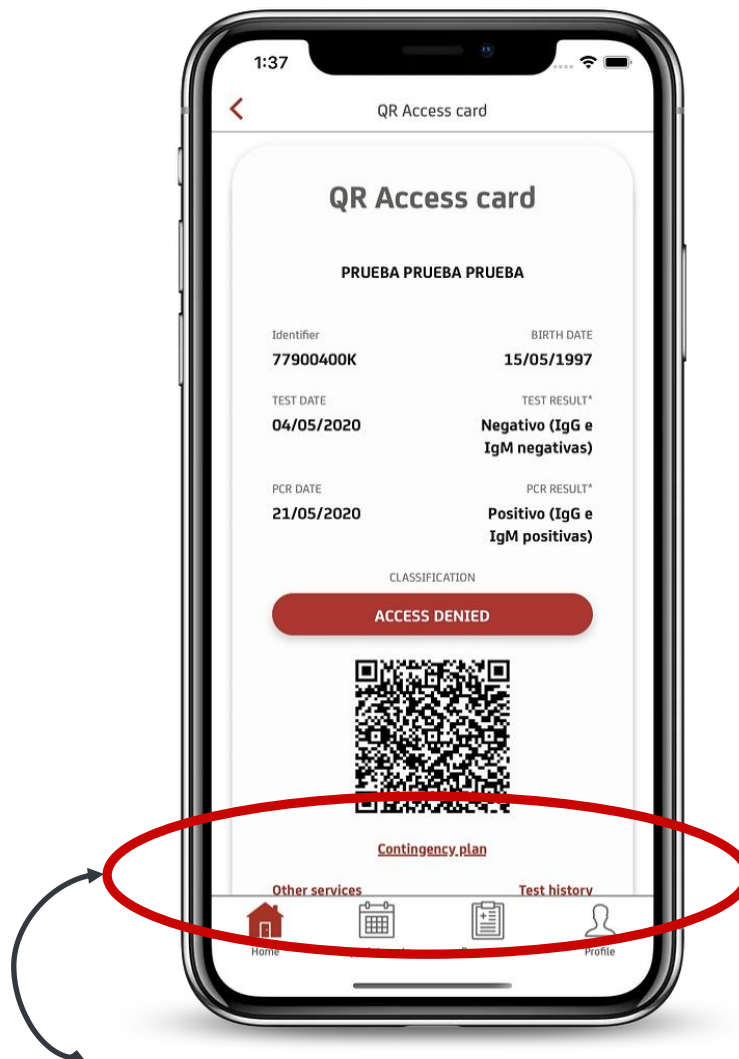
1:37

<

QR Access card

QR Access card

PRUEBA PRUEBA PRUEBA

Identifier
77900400K

BIRTH DATE
15/05/1997

TEST DATE
04/05/2020

TEST RESULT*
Negativo (IgG e IgM negativas)

PCR DATE
21/05/2020

PCR RESULT*
Positivo (IgG e IgM positivas)

CLASSIFICATION

ACCESS DENIED

Contingency plan

Other services

Test history

Home

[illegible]

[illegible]

Profile